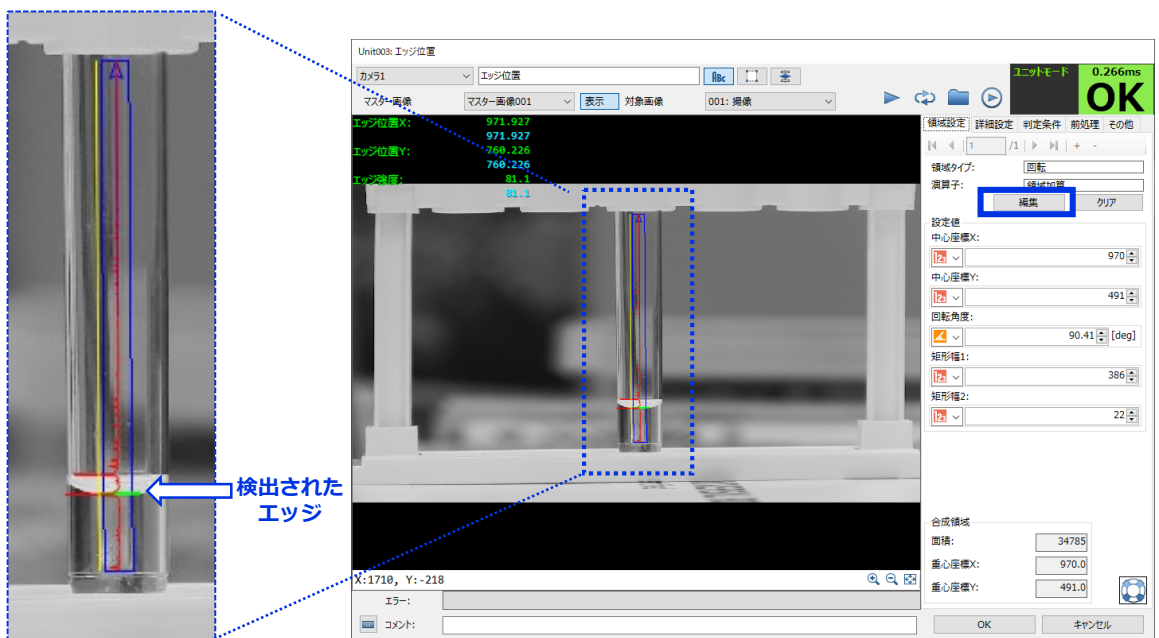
検出されたエッジ

Unit003: エッジ位置

カメラ1
エッジ位置
マスター画像
マスター画像001
表示
対象画像
001: 撮像
ユニットモード
0.266ms
OK

エッジ位置X: 971.927
971.927
エッジ位置Y: 760.226
760.226
エッジ強度: 81.1
81.1

X:1710, Y:-218

領域設定
詳細設定
判定条件
前処理
その他
1
/1
領域タイプ:
回転
演算子:
領域加算
編集
クリア
設定値
中心座標X:
970
中心座標Y:
491
回転角度:
90.41
[deg]
矩形幅1:
386
矩形幅2:
22
合成領域
面積:
34785
重心座標X:
970.0
重心座標Y:
491.0

エラー:
コメント:
OK
キャンセル